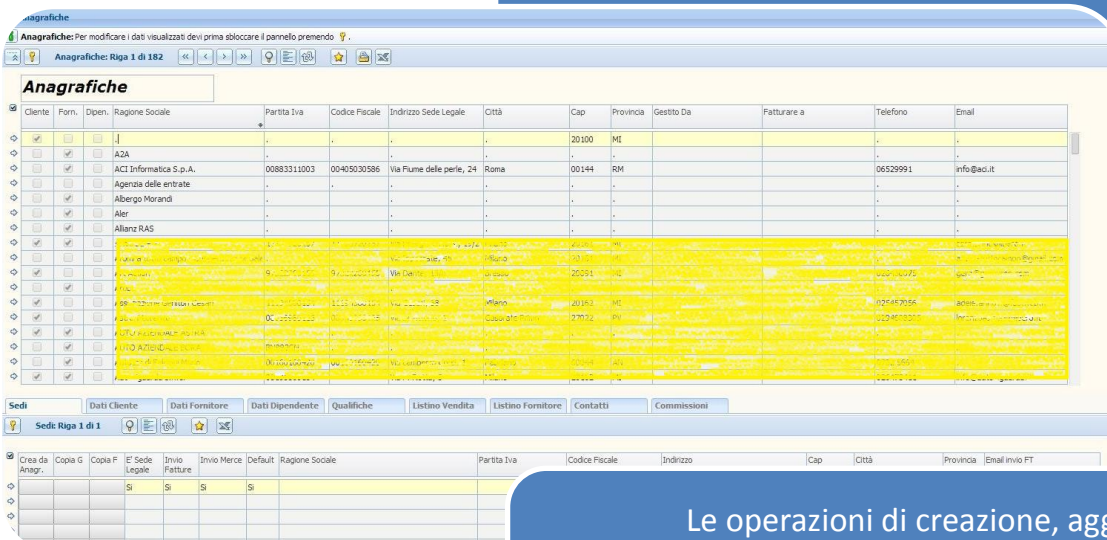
Anagrafiche

Anagrafiche: Per modificare i dati visualizzati devi prima sbloccare il pannello premendo .

Anagrafiche: Riga 1 di 182

Anagrafiche

| Cliente | Forn. | Dipen. | Ragione Sociale | Partita Iva | Codice Fiscale | Indirizzo Sede Legale | Città | Cap | Provincia | Gestito Da | Fatturare a | Telefono | Email |
|---|---|---|---|---|---|---|---|---|---|---|---|---|---|
| | | | . | . | . | . | . | 20100 | MI | | | . | . |
| | | | A2A | . | . | . | . | . | . | | | . | . |
| | | | ACI Informatica S.p.A. | 00883311003 | 00405030586 | Via Fiume delle perle, 24 | Roma | 00144 | RM | | | 06529991 | info@aci.it |
| | | | Agenzia delle entrate | . | . | . | . | . | . | | | . | . |
| | | | Albergo Morandi | . | . | . | . | . | . | | | . | . |
| | | | Aler | . | . | . | . | . | . | | | . | . |
| | | | Allianz RAS | . | . | . | . | . | . | | | . | . |
| | | | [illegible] | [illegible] | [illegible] | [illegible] | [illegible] | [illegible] | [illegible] | | | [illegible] | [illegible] |

Sedi | Dati Cliente | Dati Fornitore | Dati Dipendente | Qualifiche | Listino Vendita | Listino Fornitore | Contatti | Commissioni

Sedi: Riga 1 di 1

| Crea da Anagr. | Copia G | Copia F | E' Sede Legale | Invio Fatture | Invio Merce | Default | Ragione Sociale | Partita Iva | Codice Fiscale | Indirizzo | Cap | Città | Provincia | Email invio FT |
|---|---|---|---|---|---|---|---|---|---|---|---|---|---|---|
| | | | Si | Si | Si | Si | | | | | | | | |

Le operazioni di creazione, agg